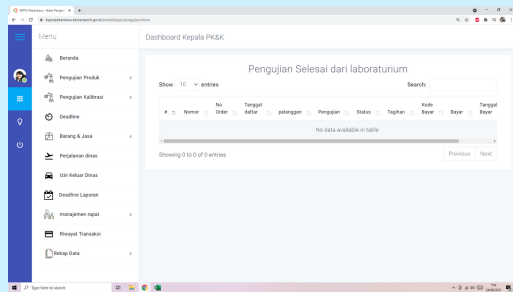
BPPJ Pekanbaru - Balai Pengujian ×
bppjpekanbaru.kemenperin.go.id/pk/pengujian/pengujianSelesai

Menu

Dashboard Kepala PK&K

Beranda
Pengujian Produk
Pengujian Kalibrasi
Deadline
Barang & Jasa
Perjalanan dinas
Izin Keluar Dinas
Deadline Laporan
manajemen rapat
Riwayat Transaksi
Rekap Data

Pengujian Selesai dari laboraturium

Show 10 entries

Search:

| # | Nomor | No Order | Tanggal daftar | pelanggan | Pengujian | Status | Tagihan | Kode Bayar | Bayar | Tanggal Bayar |
|---|---|---|---|---|---|---|---|---|---|---|
| No data available in table | | | | | | | | | | |

Showing 0 to 0 of 0 entries

Previous Next

Type here to search